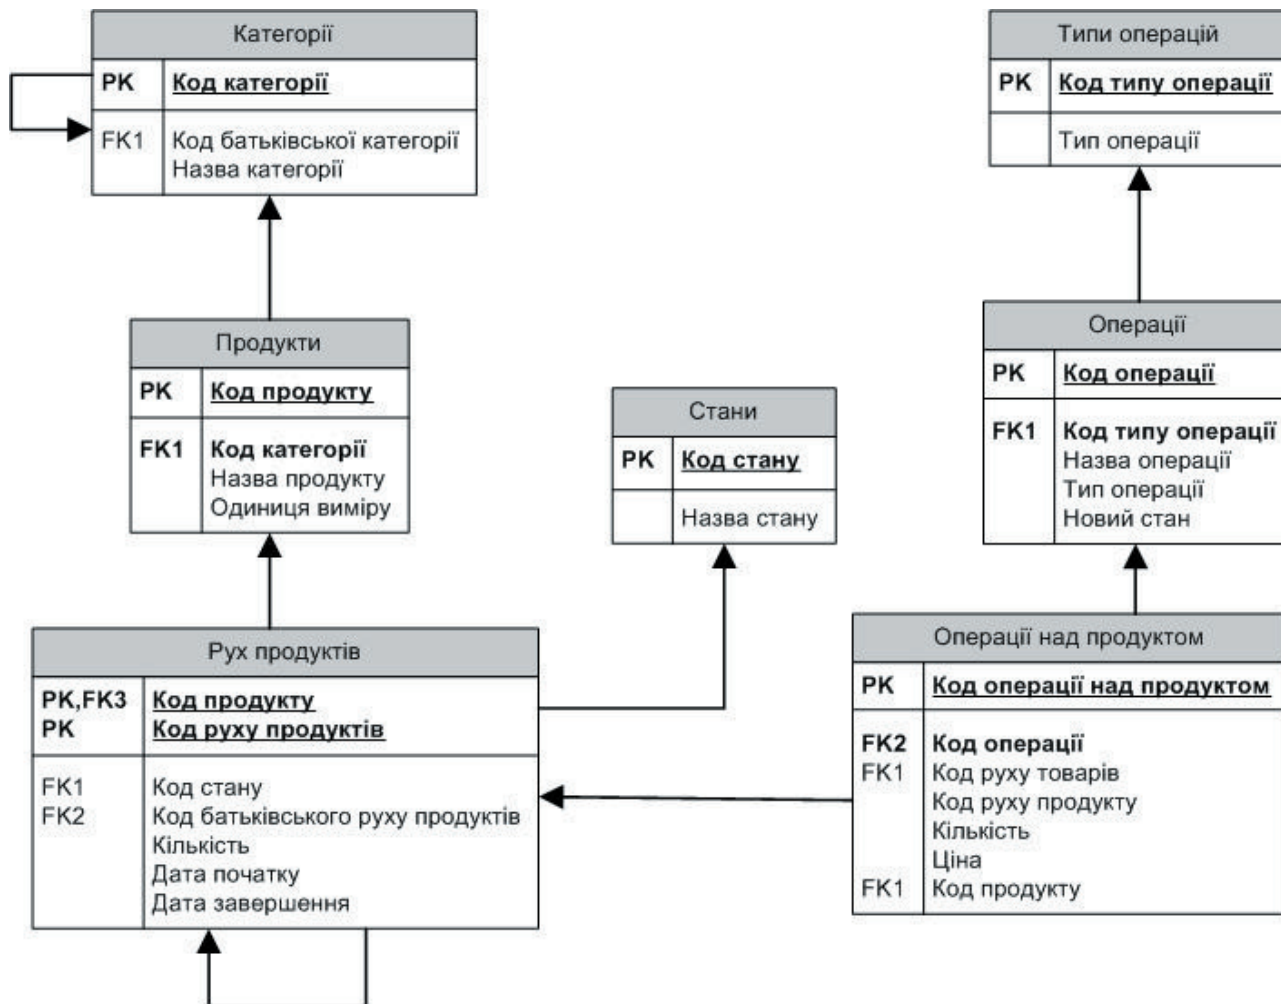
Категорії

| | |
|---|---|
| PK | Код категорії |
| FK1 | Код батьківської категорії<br>Назва категорії |

Типи операцій

| | |
|---|---|
| PK | Код типу операції |
| | Тип операції |

Продукти

| | |
|---|---|
| PK | Код продукту |
| FK1 | Код категорії<br>Назва продукту<br>Одиниця виміру |

Стани

| | |
|---|---|
| PK | Код стану |
| | Назва стану |

Операції

| | |
|---|---|
| PK | Код операції |
| FK1 | Код типу операції<br>Назва операції<br>Тип операції<br>Новий стан |

Рух продуктів

| | |
|---|---|
| PK,FK3<br>PK | Код продукту<br>Код руху продуктів |
| FK1<br>FK2 | Код стану<br>Код батьківського руху продуктів<br>Кількість<br>Дата початку<br>Дата завершення |

Операції над продуктом

| | |
|---|---|
| PK | Код операції над продуктом |
| FK2<br>FK1<br><br><br><br>FK1 | Код операції<br>Код руху товарів<br>Код руху продукту<br>Кількість<br>Ціна<br>Код продукту |